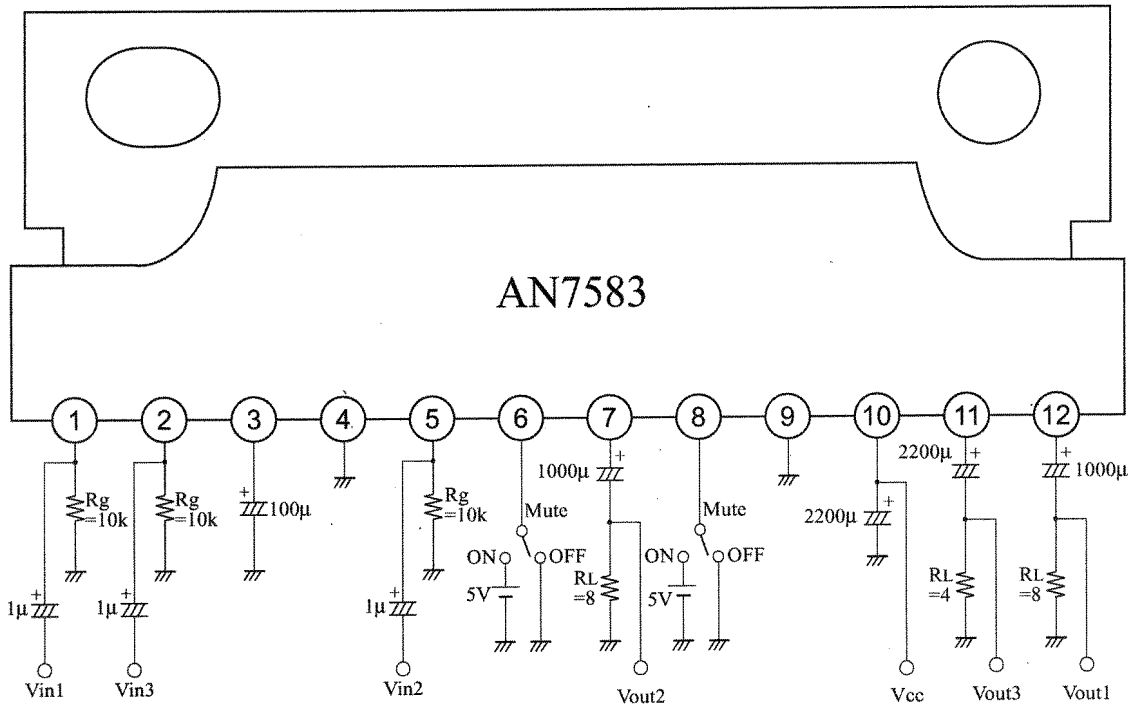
AN7583

1 2 3 4 5 6 7 8 9 10 11 12

Rg =10k
Rg =10k
+ 100μ
Rg =10k
1μ +
1μ +
1μ +
Vin1
Vin3
Vin2

Mute
ON
OFF
5V

1000μ +
RL =8
Vout2

Mute
ON
OFF
5V

2200μ +
Vcc

2200μ +
RL =4
Vout3

+ 1000μ
RL =8
Vout1